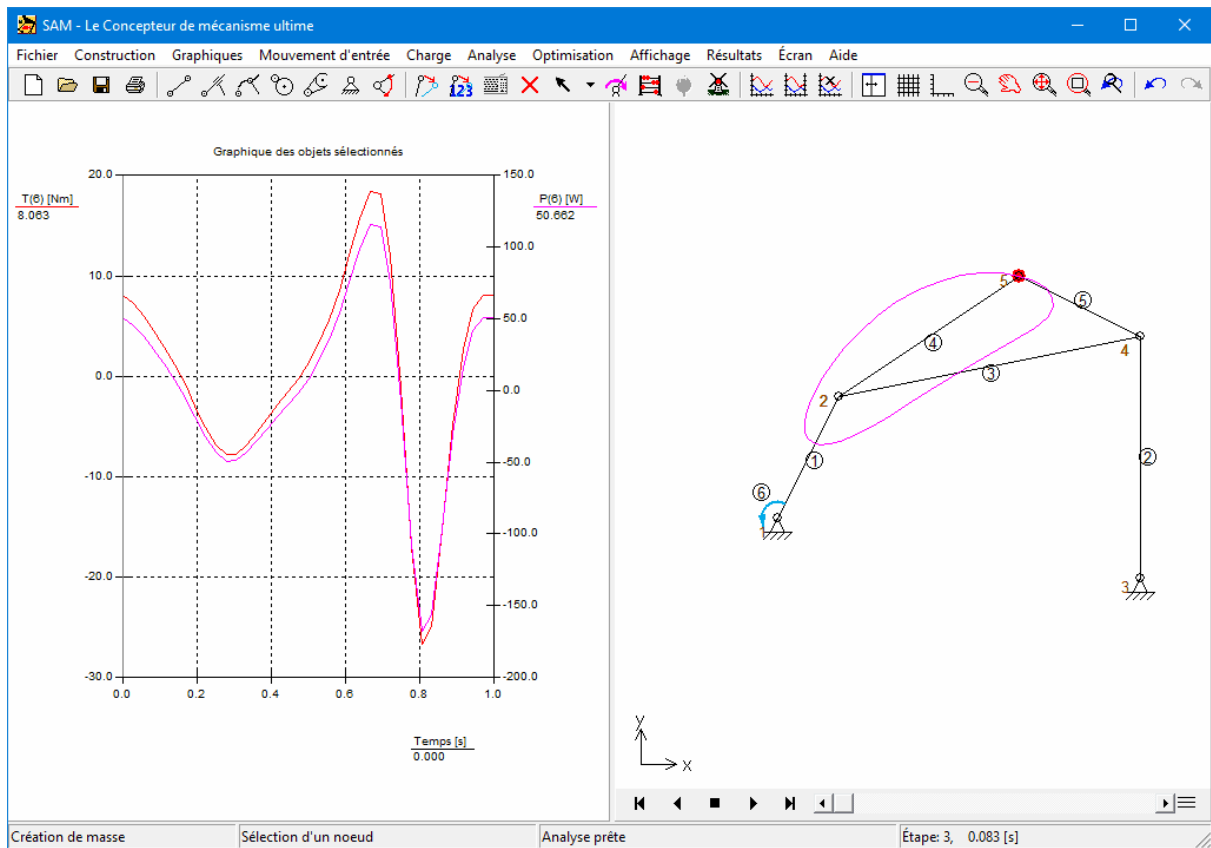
SAM - Le Concepteur de mécanisme ultime

Fichier Construction Graphiques Mouvement d'entrée Charge Analyse Optimisation Affichage Résultats Écran Aide

Graphique des objets sélectionnés

T(6) [Nm]
8.063

P(6) [W]
50.662

20.0
10.0
0.0
-10.0
-20.0
-30.0

150.0
100.0
50.0
0.0
-50.0
-100.0
-150.0
-200.0

0.0 0.2 0.4 0.6 0.8 1.0

Temps [s]
0.000

5
5
4
4
3
2
1
2
6
1
3

Y
X

Création de masse | Sélection d'un noeud | Analyse prête | Étape: 3, 0.083 [s]